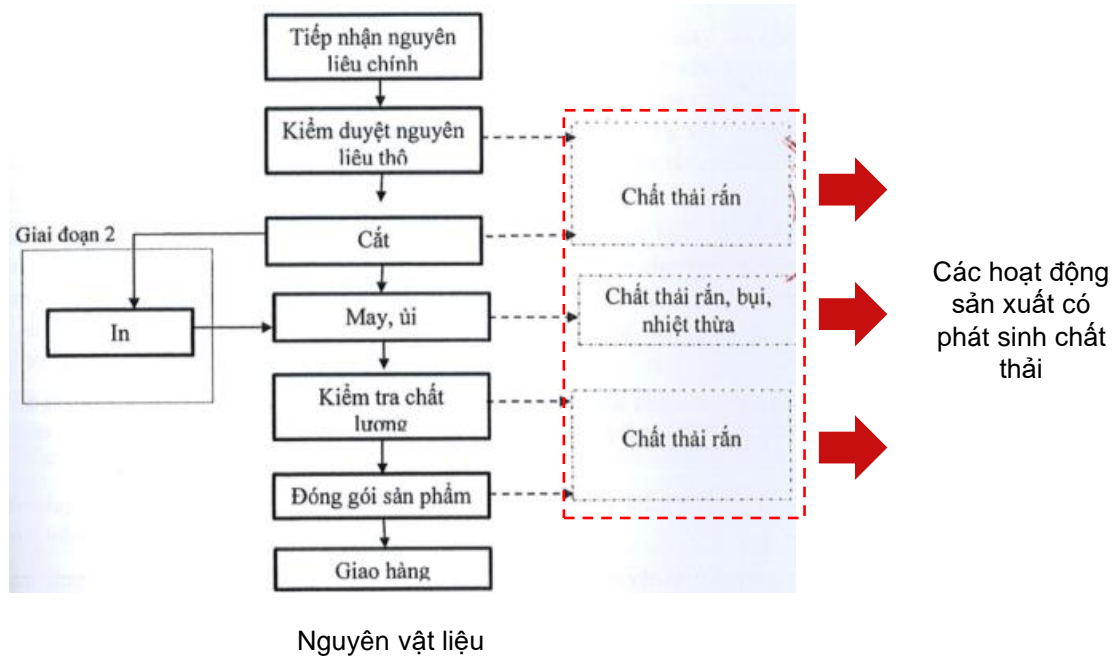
Tiếp nhận nguyên liệu chính

Kiểm duyệt nguyên liệu thô

Cắt

Giai đoạn 2

In

May, ủi

Kiểm tra chất lượng

Đóng gói sản phẩm

Giao hàng

Chất thải rắn

Chất thải rắn, bụi, nhiệt thừa

Chất thải rắn

Các hoạt động sản xuất có phát sinh chất thải

Nguyên vật liệu